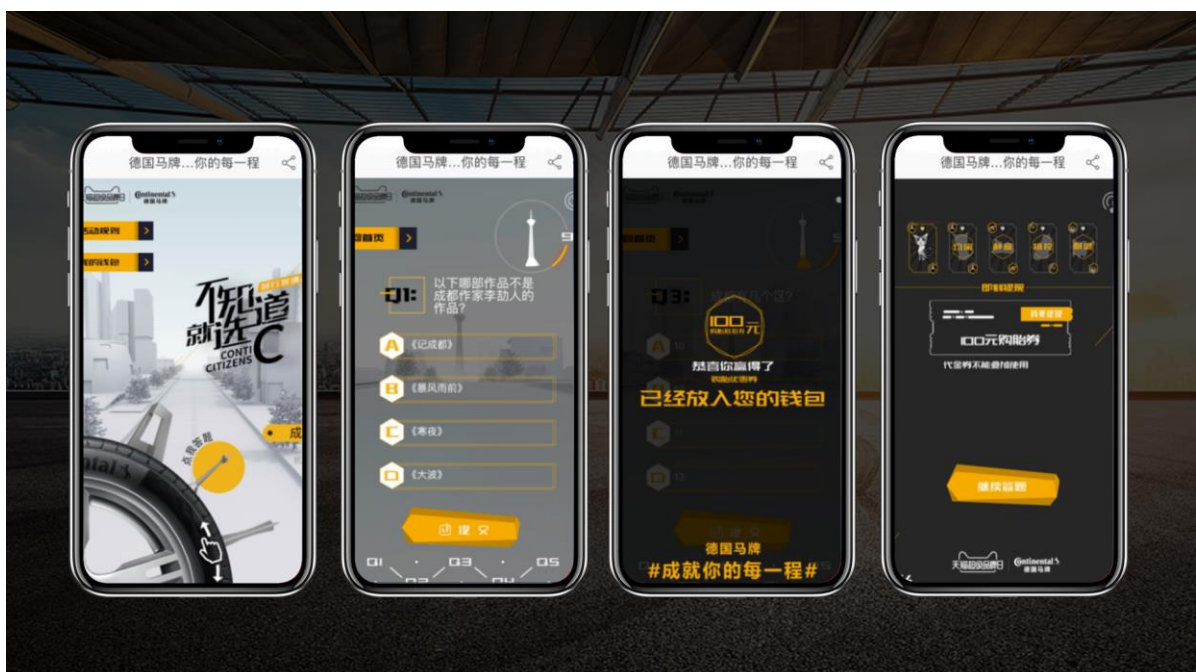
德国马牌...你的每一程

Continental 德国马牌

活动规则

我的钱包

不知道就选C

CONTI CITIZENS

点我答题

成

德国马牌...你的每一程

Continental 德国马牌

回首页

Q1: 以下哪部作品不是成都作家李劼人的作品?

A 《记成都》

B 《暴风雨前》

C 《寒夜》

D 《大波》

提交

Q1 Q2 Q3 Q4 Q5

德国马牌...你的每一程

回首页

Q3:

100元

恭喜你赢得了

已经放入您的钱包

德国马牌

#成就你的每一程#

德国马牌...你的每一程

100元购胎券

代金券不能叠加使用

继续答题

天猫超级品牌日 Continental 德国马牌